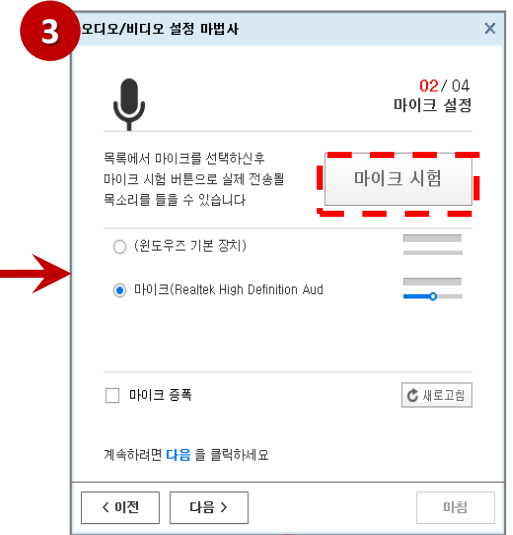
3
오디오/비디오 설정 마법사
×

02 / 04
마이크 설정

목록에서 마이크를 선택하신후 마이크 시험 버튼으로 실제 전송될 목소리를 들을 수 있습니다

마이크 시험

(윈도우즈 기본 장치)

마이크(Realtek High Definition Aud

마이크 증폭

새로고침

계속하려면 다음 을 클릭하세요

< 이전
다음 >
마침